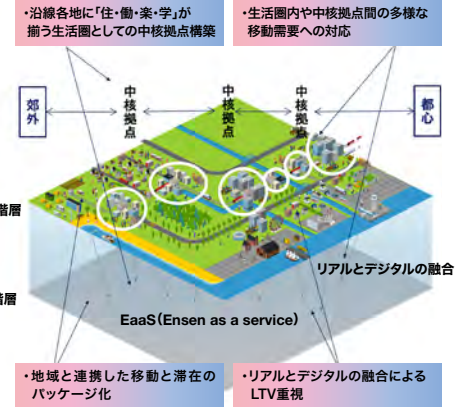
・沿線各地に「住・働・楽・学」が揃う生活圏としての中核拠点構築

・生活圏内や中核拠点間の多様な移動需要への対応

郊外

中核拠点

中核拠点

中核拠点

都心

階層

階層

リアルとデジタルの融合

EaaS（Ensen as a service）

・地域と連携した移動と滞在のパッケージ化

・リアルとデジタルの融合によるLTV重視